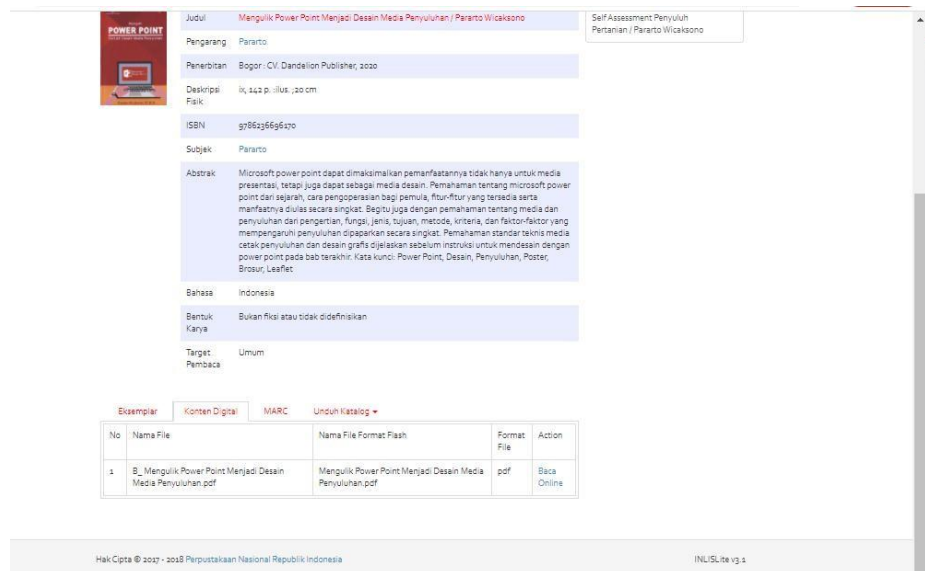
POWER POINT

| | |
|---|---|
| Judul | Mengulik Power Point Menjadi Desain Media Penyuluhan / Pararto Wicaksono |
| Pengarang | Pararto |
| Penerbitan | Bogor : CV. Dandelion Publisher, 2020 |
| Deskripsi Fisik | ix, 142 p. :ilus. ;20 cm |
| ISBN | 9786236696170 |
| Subjek | Pararto |
| Abstrak | Microsoft power point dapat dimaksimalkan pemanfaatannya tidak hanya untuk media presentasi, tetapi juga dapat sebagai media desain. Pemahaman tentang microsoft power point dari sejarah, cara pengoperasian bagi pemula, fitur-fitur yang tersedia serta manfaatnya diulas secara singkat. Begitu juga dengan pemahaman tentang media dan penyuluhan dari pengertian, fungsi, jenis, tujuan, metode, kriteria, dan faktor-faktor yang mempengaruhi penyuluhan dipaparkan secara singkat. Pemahaman standar teknis media cetak penyuluhan dan desain grafis dijelaskan sebelum instruksi untuk mendesain dengan power point pada bab terakhir. Kata kunci: Power Point, Desain, Penyuluhan, Poster, Brosur, Leaflet |
| Bahasa | Indonesia |
| Bentuk Karya | Bukan fiksi atau tidak didefinisikan |
| Target Pembaca | Umum |

Self Assessment Penyuluh Pertanian / Pararto Wicaksono

Eksemplar | Konten Digital | MARC | Unduh Katalog ▾

| No | Nama File | Nama File Format Flash | Format File | Action |
|---|---|---|---|---|
| 1 | B_ Mengulik Power Point Menjadi Desain Media Penyuluhan.pdf | Mengulik Power Point Menjadi Desain Media Penyuluhan.pdf | pdf | Baca Online |

Hak Cipta © 2017 - 2018 Perpustakaan Nasional Republik Indonesia

INLISLite v3.1